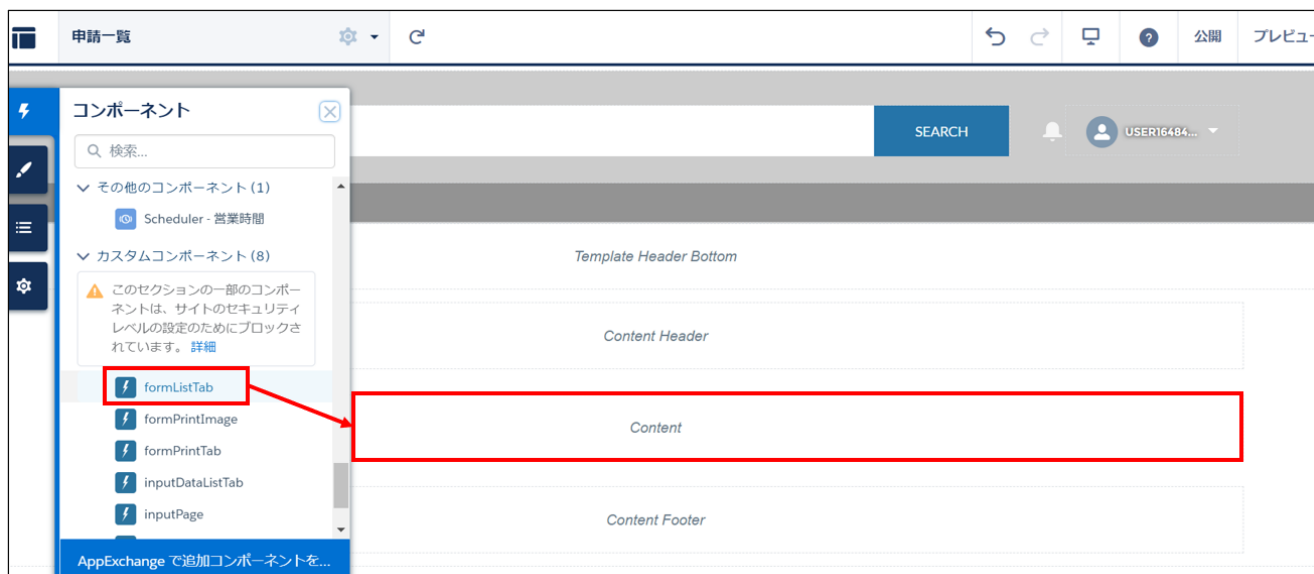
申請一覧

公開 プレビュー

コンポーネント

検索...

SEARCH

USER16484...

その他のコンポーネント (1)

Scheduler - 営業時間

カスタムコンポーネント (8)

このセクションの一部のコンポーネントは、サイトのセキュリティレベルの設定のためにブロックされています。 詳細

formListTab

formPrintImage

formPrintTab

inputDataListTab

inputPage

AppExchange で追加コンポーネントを...

Template Header Bottom

Content Header

Content

Content Footer